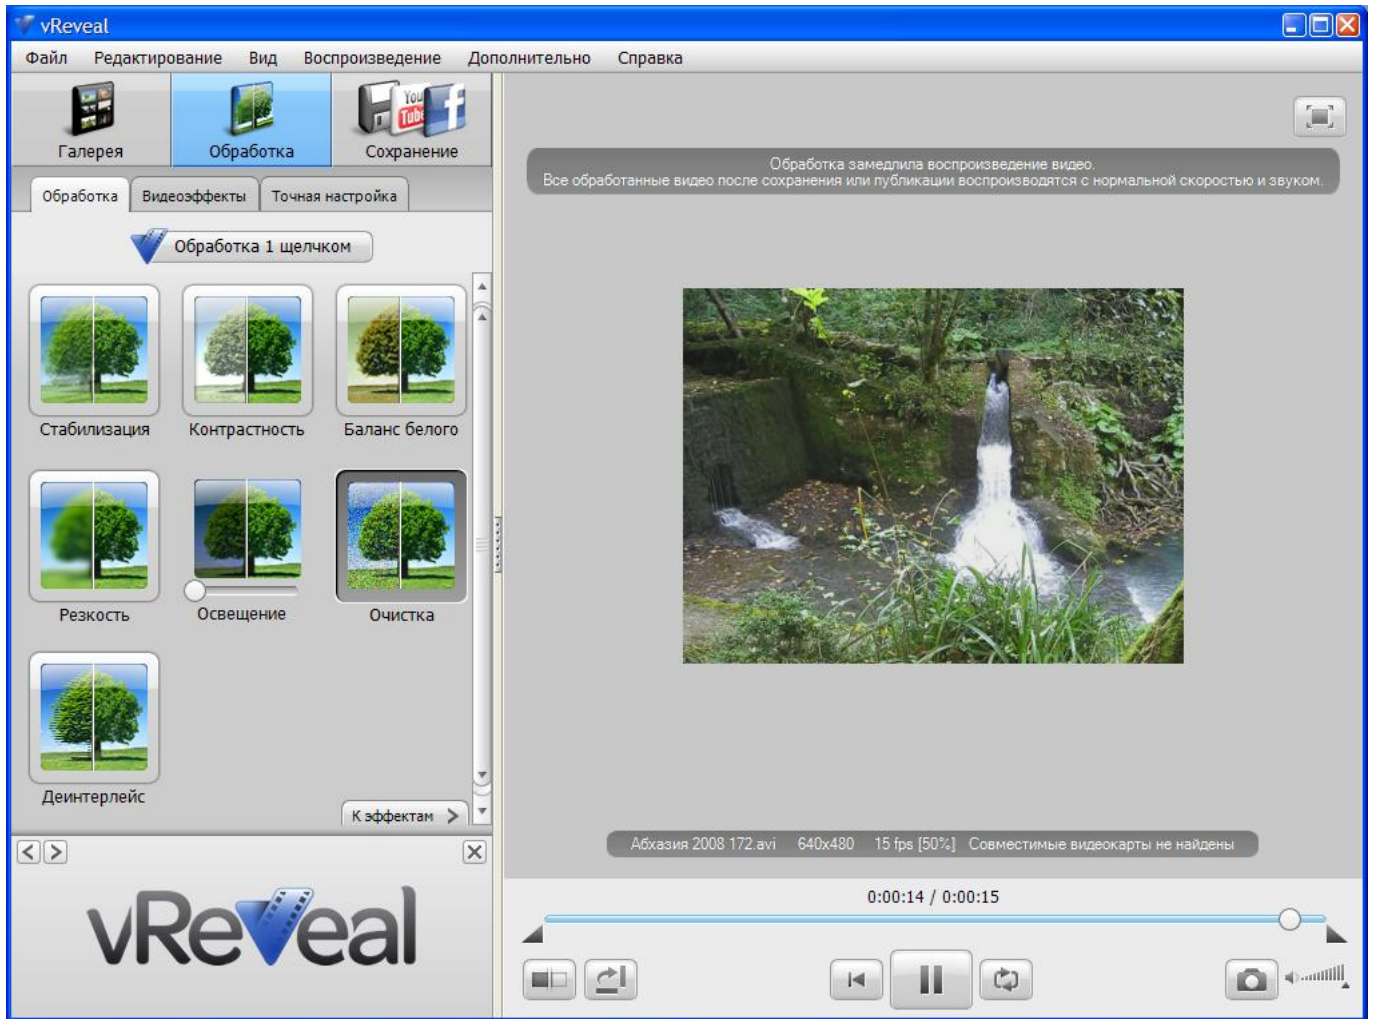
vReveal

Файл Редактирование Вид Воспроизведение Дополнительно Справка

Галерея Обработка Сохранение

Обработка Видеоэффекты Точная настройка

Обработка 1 щелчком

Стабилизация Контрастность Баланс белого

Резкость Освещение Очистка

Деинтерлейс

К эффектам

vReveal

Обработка замедлила воспроизведение видео.
Все обработанные видео после сохранения или публикации воспроизводятся с нормальной скоростью и звуком.

Абхазия 2008 172.avi 640x480 15 fps [50%] Совместимые видеокарты не найдены

0:00:14 / 0:00:15